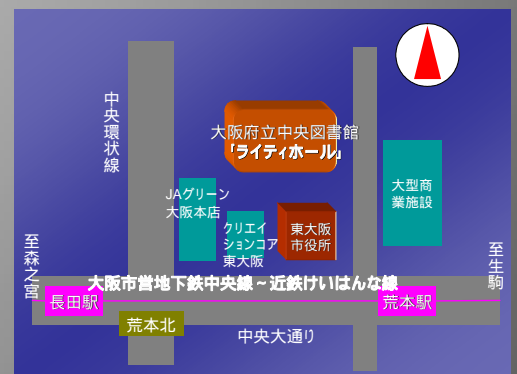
中央環状線

大阪府立中央図書館
「ライティホール」

JAグリーン大阪本店

クリエイションコア東大阪

東大阪市役所

大型商業施設

至森之宮

至生駒

大阪市営地下鉄中央線～近鉄けいはんな線

長田駅

荒本駅

荒本北

中央大通り